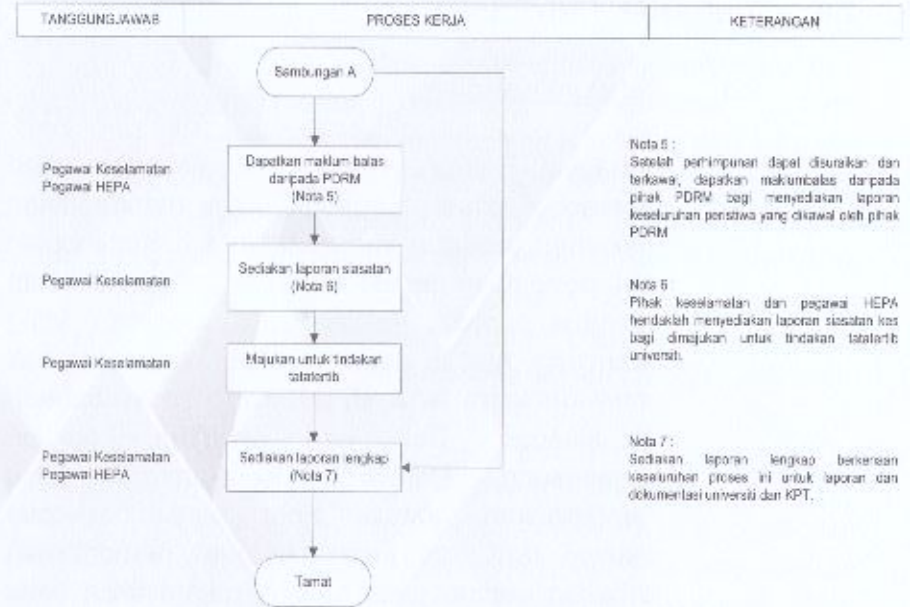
| TANGGUNGJAWAB | PROSES KERJA | KETERANGAN |
|---|---|---|

Sambungan A

Pegawai Keselamatan
Pegawai HEPA

Dapatkan maklum balas daripada PDRM (Nota 5)

Nota 5 :
Setelah perhimpunan dapat disuraikan dan terkawal, dapatkan makumbalas daripada pihak PDRM bagi menyediakan laporan keseluruhan peristiwa yang dikawal oleh pihak PDRM

Pegawai Keselamatan

Sediakan laporan siasatan (Nota 6)

Nota 6
Pihak keselamatan dan pegawai HEPA hendaklah menyediakan laporan siasatan kes bagi dimajukan untuk tindakan tatatertib universiti.

Pegawai Keselamatan

Majukan untuk tindakan tatatertib

Pegawai Keselamatan
Pegawai HEPA

Sediakan laporan lengkap (Nota 7)

Nota 7 :
Sediakan laporan lengkap berkenaan keseluruhan proses ini untuk laporan dan dokumentasi universiti dan KPT.

Tamat